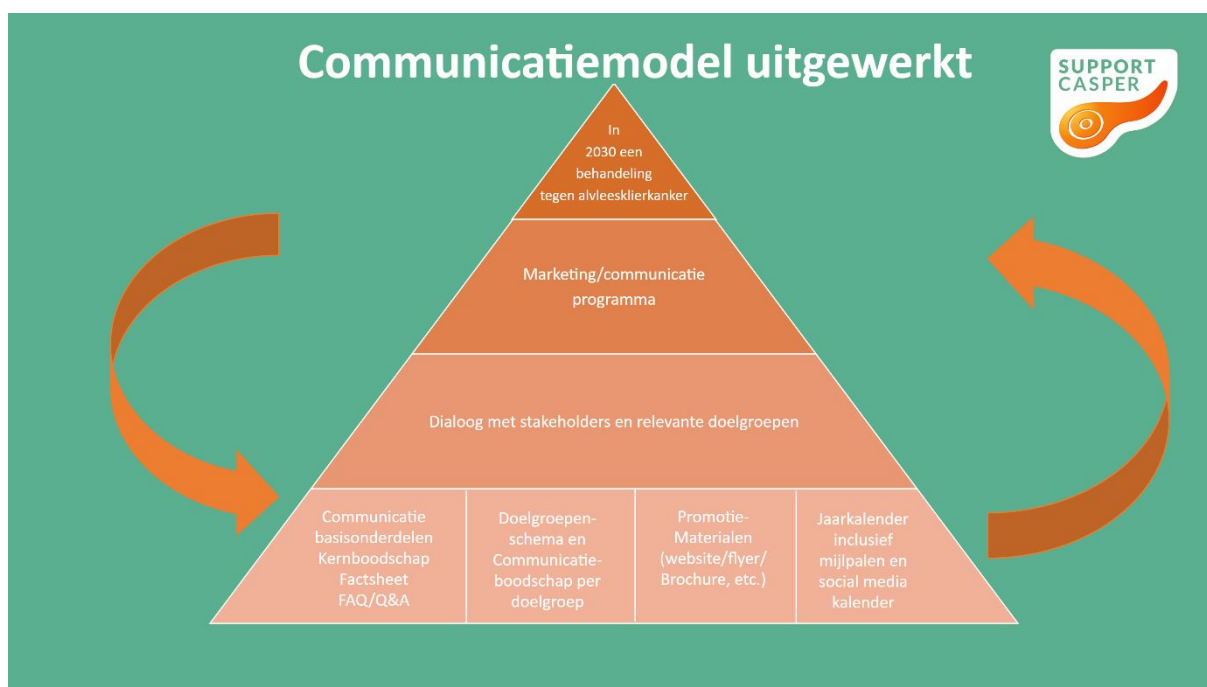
Communicatiemodel uitgewerkt

SUPPORT CASPER

In 2030 een behandeling tegen alvleesklierkanker

Marketing/communicatie programma

Dialoog met stakeholders en relevante doelgroepen

| Communicatie basisonderdelen Kernboodschap Factsheet FAQ/Q&A | Doelgroepen-schema en Communicatie-boodschap per doelgroep | Promotie-Materialen (website/flyer/ Brochure, etc.) | Jaarkalender inclusief mijlpalen en social media kalender |
|---|---|---|---|